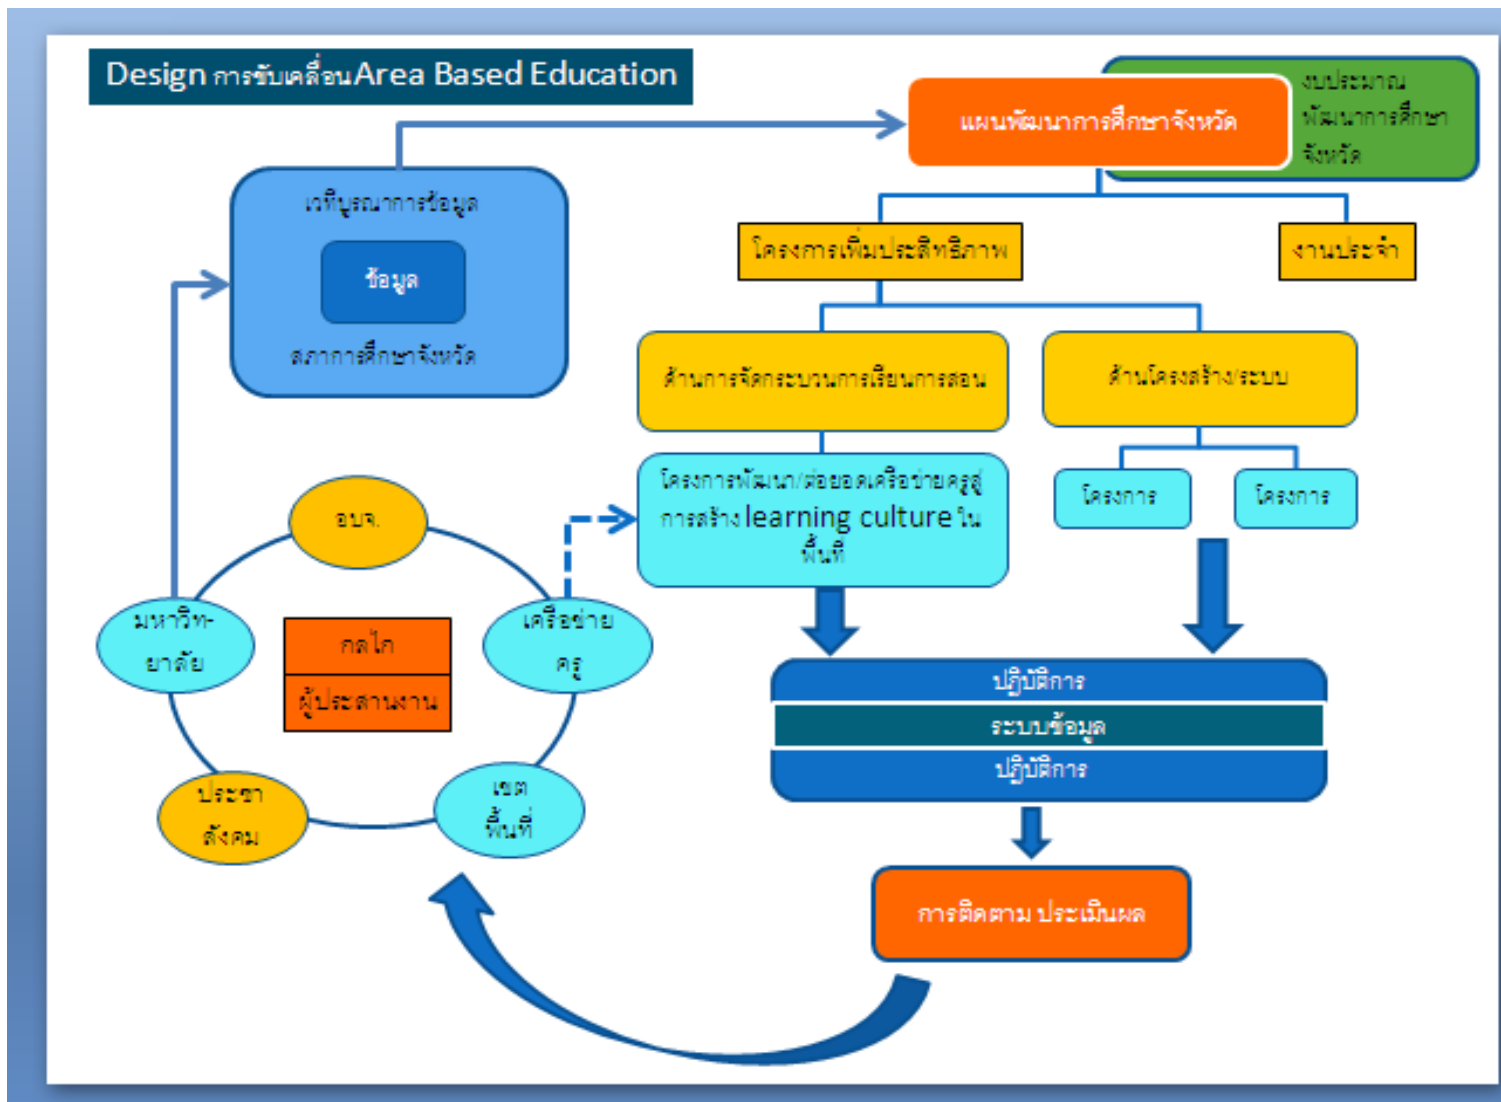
Design การขับเคลื่อนArea Based Education

แผนพัฒนาการศึกษาจังหวัด

งบประมาณพัฒนาการศึกษาจังหวัด

เวทีบูรณาการข้อมูล

ข้อมูล

สภาการศึกษาจังหวัด

โครงการเพิ่มประสิทธิภาพ

งานประจำ

ด้านการจัดกระบวนการเรียนการสอน

ด้านโครงสร้าง/ระบบ

โครงการพัฒนา/ต่อยอดเครือข่ายครูสู่การสร้าง learning culture ในพื้นที่

โครงการ

โครงการ

อบจ.

มหาวิทยาลัย

กลไก

ผู้ประสานงาน

เครือข่ายครู

ประชาสังคม

เขตพื้นที่

ปฏิบัติการ

ระบบข้อมูล

ปฏิบัติการ

การติดตาม ประเมินผล